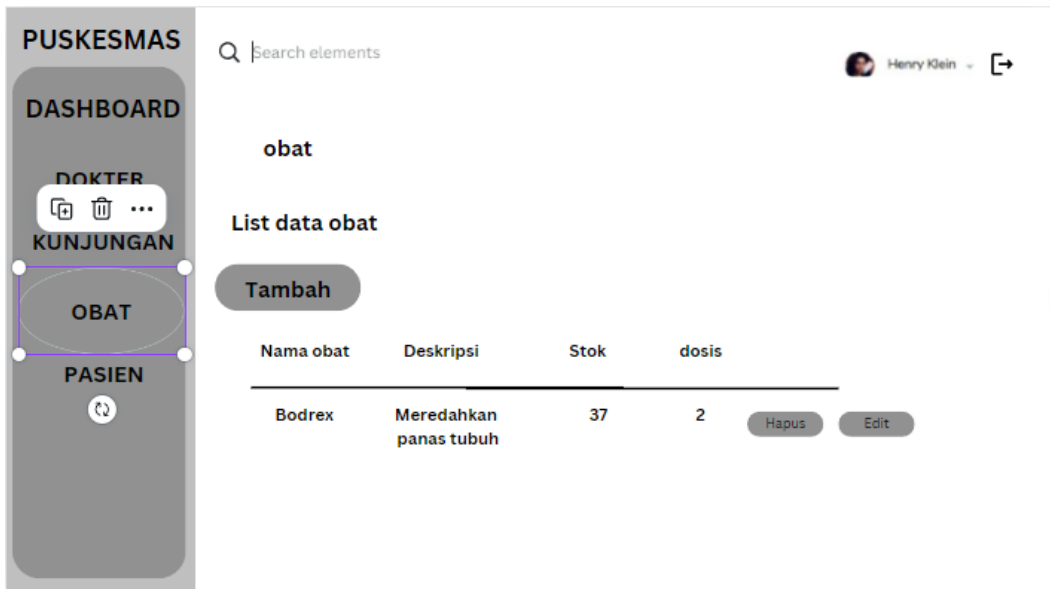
PUSKESMAS

DASHBOARD

DOKTER

KUNJUNGAN

OBAT

PASIEN

Search elements

Henry Klein

obat

List data obat

Tambah

| Nama obat | Deskripsi | Stok | dosis | | |
|---|---|---|---|---|---|
| Bodrex | Meredahkan panas tubuh | 37 | 2 | Hapus | Edit |